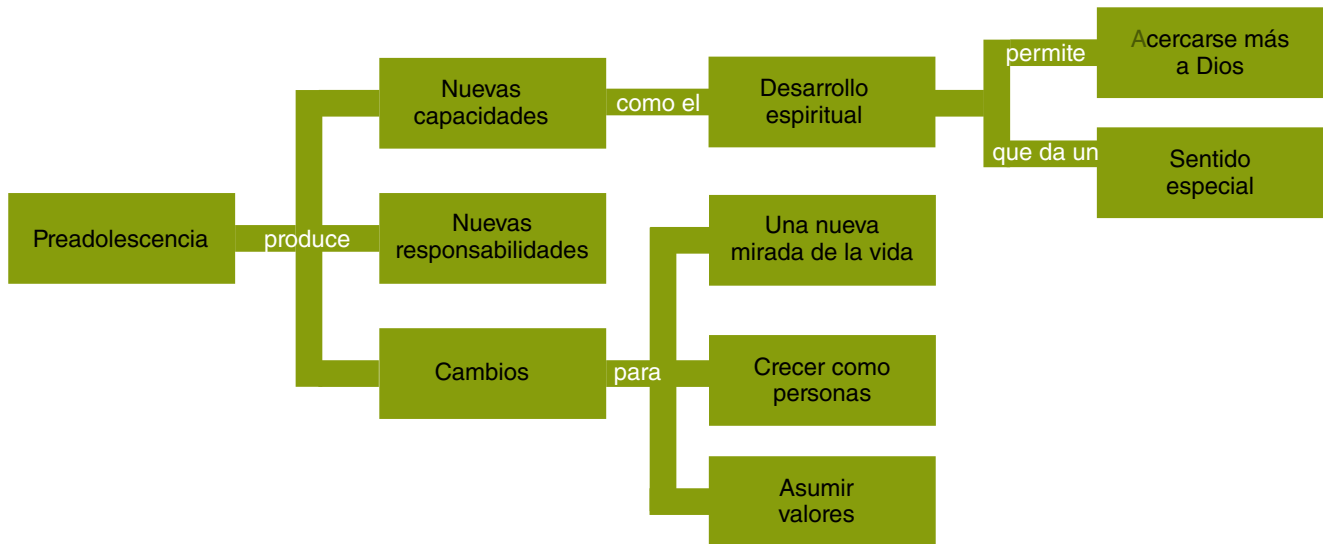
Preadolescencia

produce

Nuevas capacidades

como el

Desarrollo espiritual

permite

Acercarse más a Dios

que da un

Sentido especial

Nuevas responsabilidades

Cambios

para

Una nueva mirada de la vida

Crecer como personas

Asumir valores